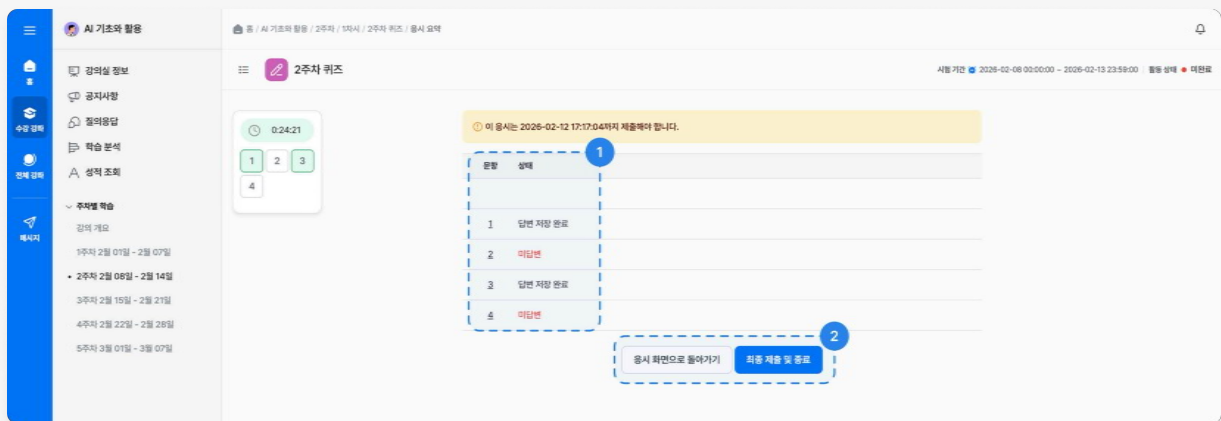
홈

수강 강좌

전체 강좌

메시지

AI 기초와 활용

강의실 정보
공지사항
질의응답
학습 분석
성적 조회

주차별 학습
강의 개요
1주차 2월 01일 - 2월 07일
2주차 2월 08일 - 2월 14일
3주차 2월 15일 - 2월 21일
4주차 2월 22일 - 2월 28일
5주차 3월 01일 - 3월 07일

홈 / AI 기초와 활용 / 2주차 / 1차시 / 2주차 퀴즈 / 응시 요약

2주차 퀴즈

시험 기간 2026-02-08 00:00:00 ~ 2026-02-13 23:59:00 | 활동 상태 ● 미완료

0:24:21

1 2 3
4

이 응시는 2026-02-12 17:17:04까지 제출해야 합니다.

1

| 문항 | 상태 |
|---|---|
| 1 | 답변 저장 완료 |
| 2 | 미답변 |
| 3 | 답변 저장 완료 |
| 4 | 미답변 |

2

응시 화면으로 돌아가기 최종 제출 및 종료